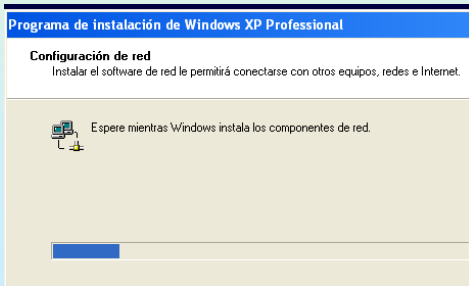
Programa de instalación de Windows XP Professional

Configuración de red
Instalar el software de red le permitirá conectarse con otros equipos, redes e Internet.

Espere mientras Windows instala los componentes de red.